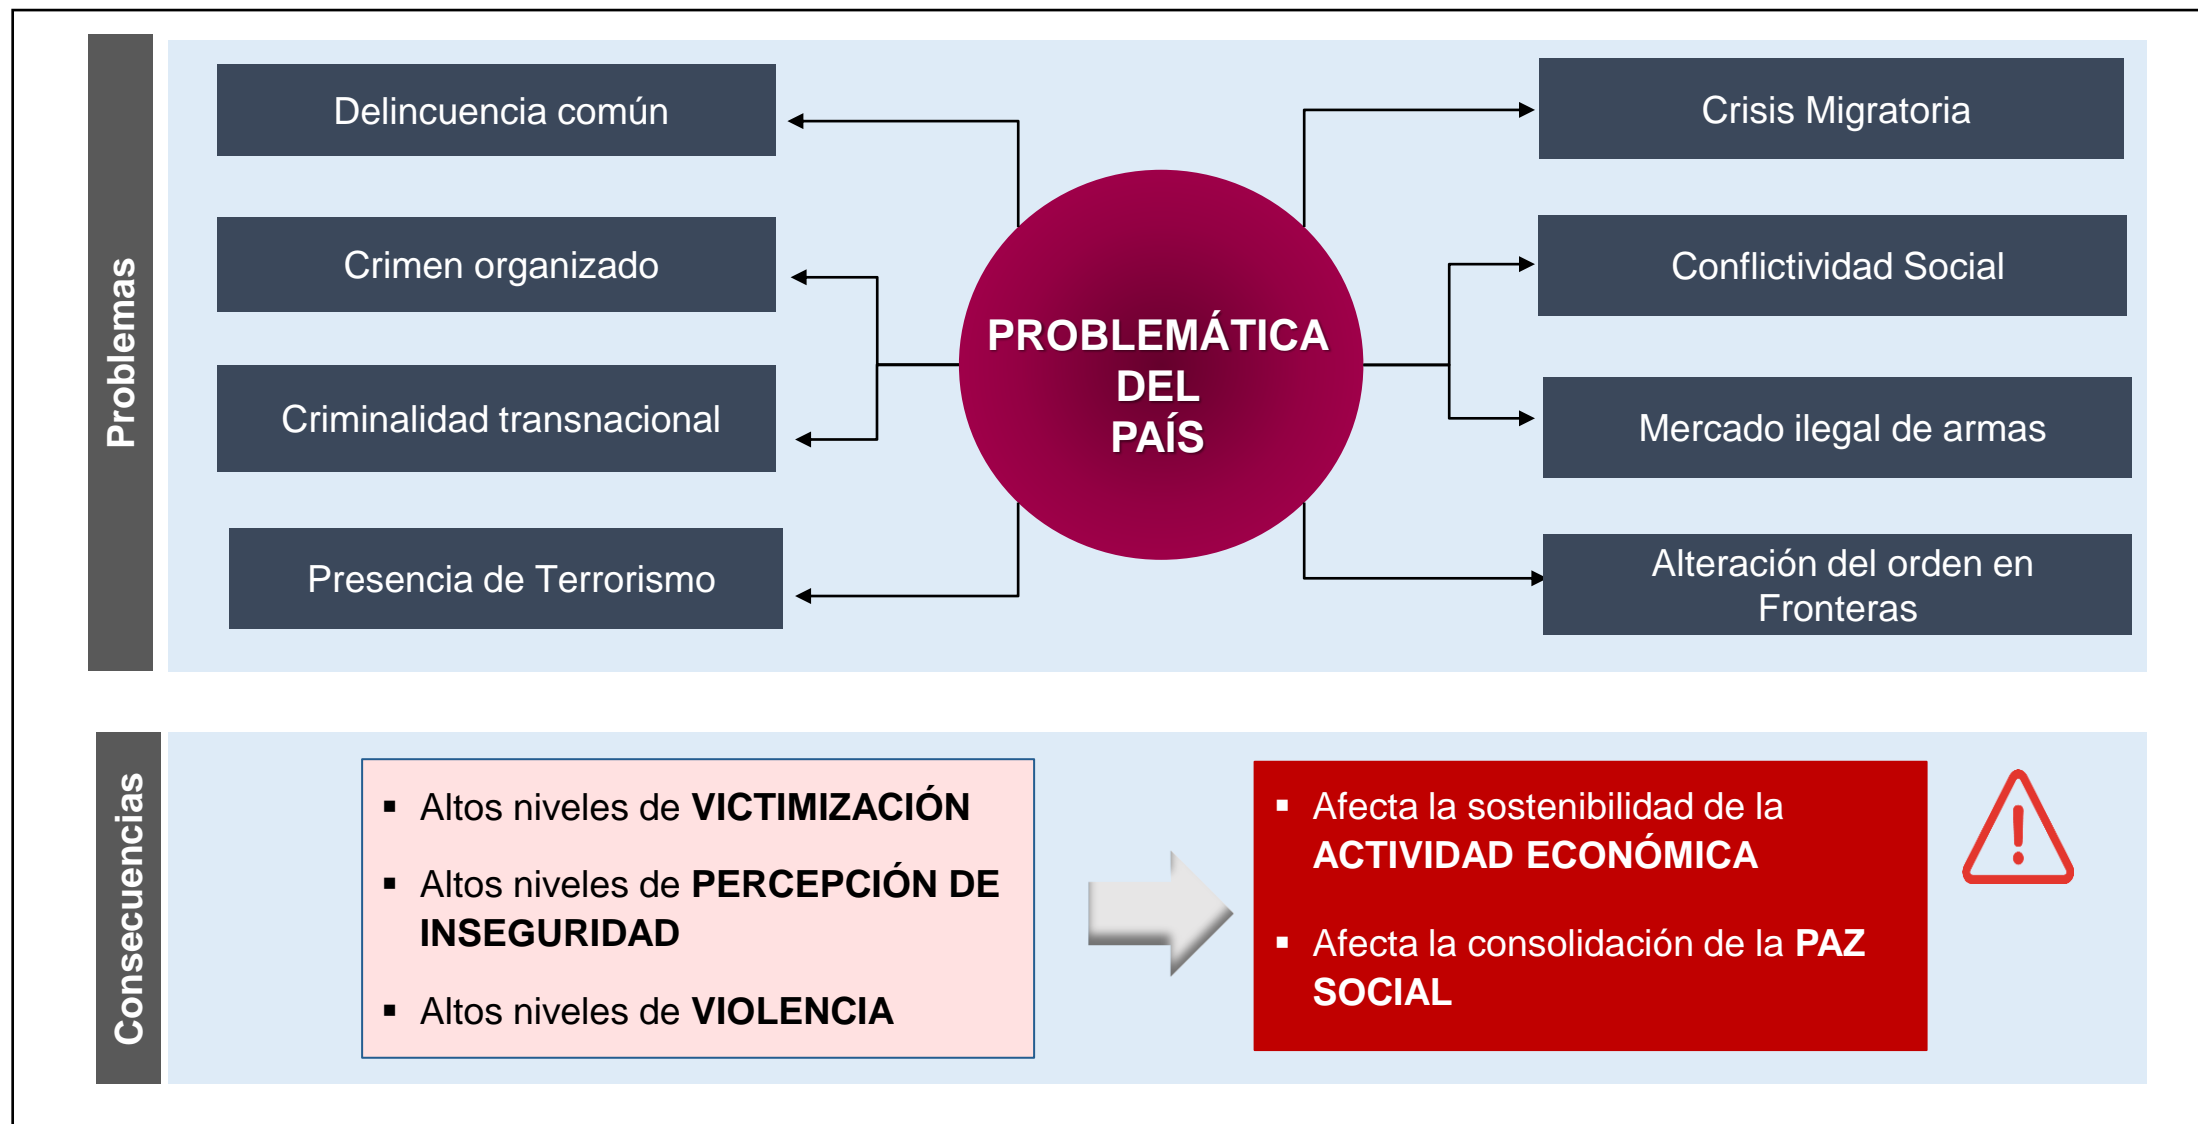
Problemas

PROBLEMÁTICA DEL PAÍS

Delincuencia común

Crimen organizado

Criminalidad transnacional

Presencia de Terrorismo

Crisis Migratoria

Conflictividad Social

Mercado ilegal de armas

Alteración del orden en Fronteras

Consecuencias

▪ Altos niveles de **VICTIMIZACIÓN**

▪ Altos niveles de **PERCEPCIÓN DE INSEGURIDAD**

▪ Altos niveles de **VIOLENCIA**

▪ Afecta la sostenibilidad de la **ACTIVIDAD ECONÓMICA**

▪ Afecta la consolidación de la **PAZ SOCIAL**